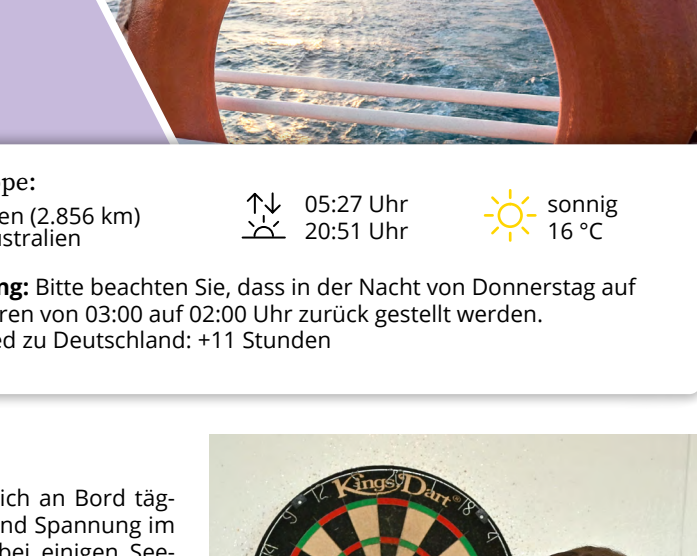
pe:

en (2.856 km)
ustralien

05:27 Uhr
20:51 Uhr

sonnig
16 °C

ng: Bitte beachten Sie, dass in der Nacht von Donnerstag auf
ren von 03:00 auf 02:00 Uhr zurück gestellt werden.
ed zu Deutschland: +11 Stunden

ich an Bord täg-
nd Spannung im
bei einigen See-

Kings Dart